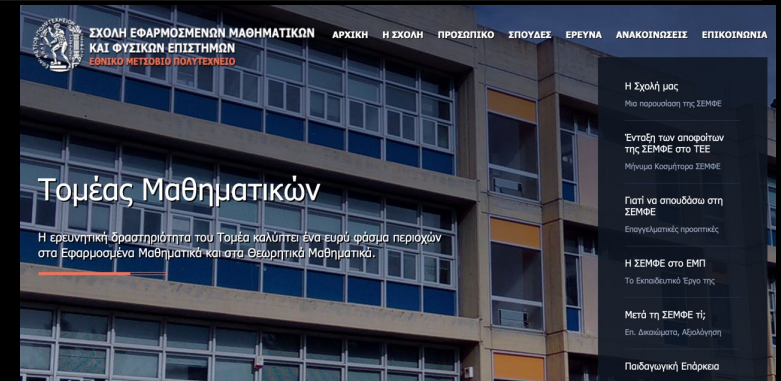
ΣΧΟΛΗ ΕΦΑΡΜΟΣΜΕΝΩΝ ΜΑΘΗΜΑΤΙΚΩΝ ΚΑΙ ΦΥΣΙΚΩΝ ΕΠΙΣΤΗΜΩΝ
ΕΘΝΙΚΟ ΜΕΤΣΟΒΙΟ ΠΟΛΥΤΕΧΝΕΙΟ

ΑΡΧΙΚΗ   Η ΣΧΟΛΗ   ΠΡΟΣΩΠΙΚΟ   ΣΠΟΥΔΕΣ   ΕΡΕΥΝΑ   ΑΝΑΚΟΙΝΩΣΕΙΣ   ΕΠΙΚΟΙΝΩΝΙΑ

Τομέας Μαθηματικών

Η ερευνητική δραστηριότητα του Τομέα καλύπτει ένα ευρύ φάσμα περιοχών στα Εφαρμοσμένα Μαθηματικά και στα Θεωρητικά Μαθηματικά.

Η Σχολή μας
Μια παρουσίαση της ΣΕΜΦΕ

Ένταξη των αποφοίτων της ΣΕΜΦΕ στο ΤΕΕ
Μήνυμα Κοσμήτορα ΣΕΜΦΕ

Γιατί να σπουδάσω στη ΣΕΜΦΕ
Επαγγελματικές προοπτικές

Η ΣΕΜΦΕ στο ΕΜΠ
Το Εκπαιδευτικό Έργο της

Μετά τη ΣΕΜΦΕ τί;
Επ. Δικαιώματα, Αξιολόγηση

Παιδαγωγική Επάρκεια